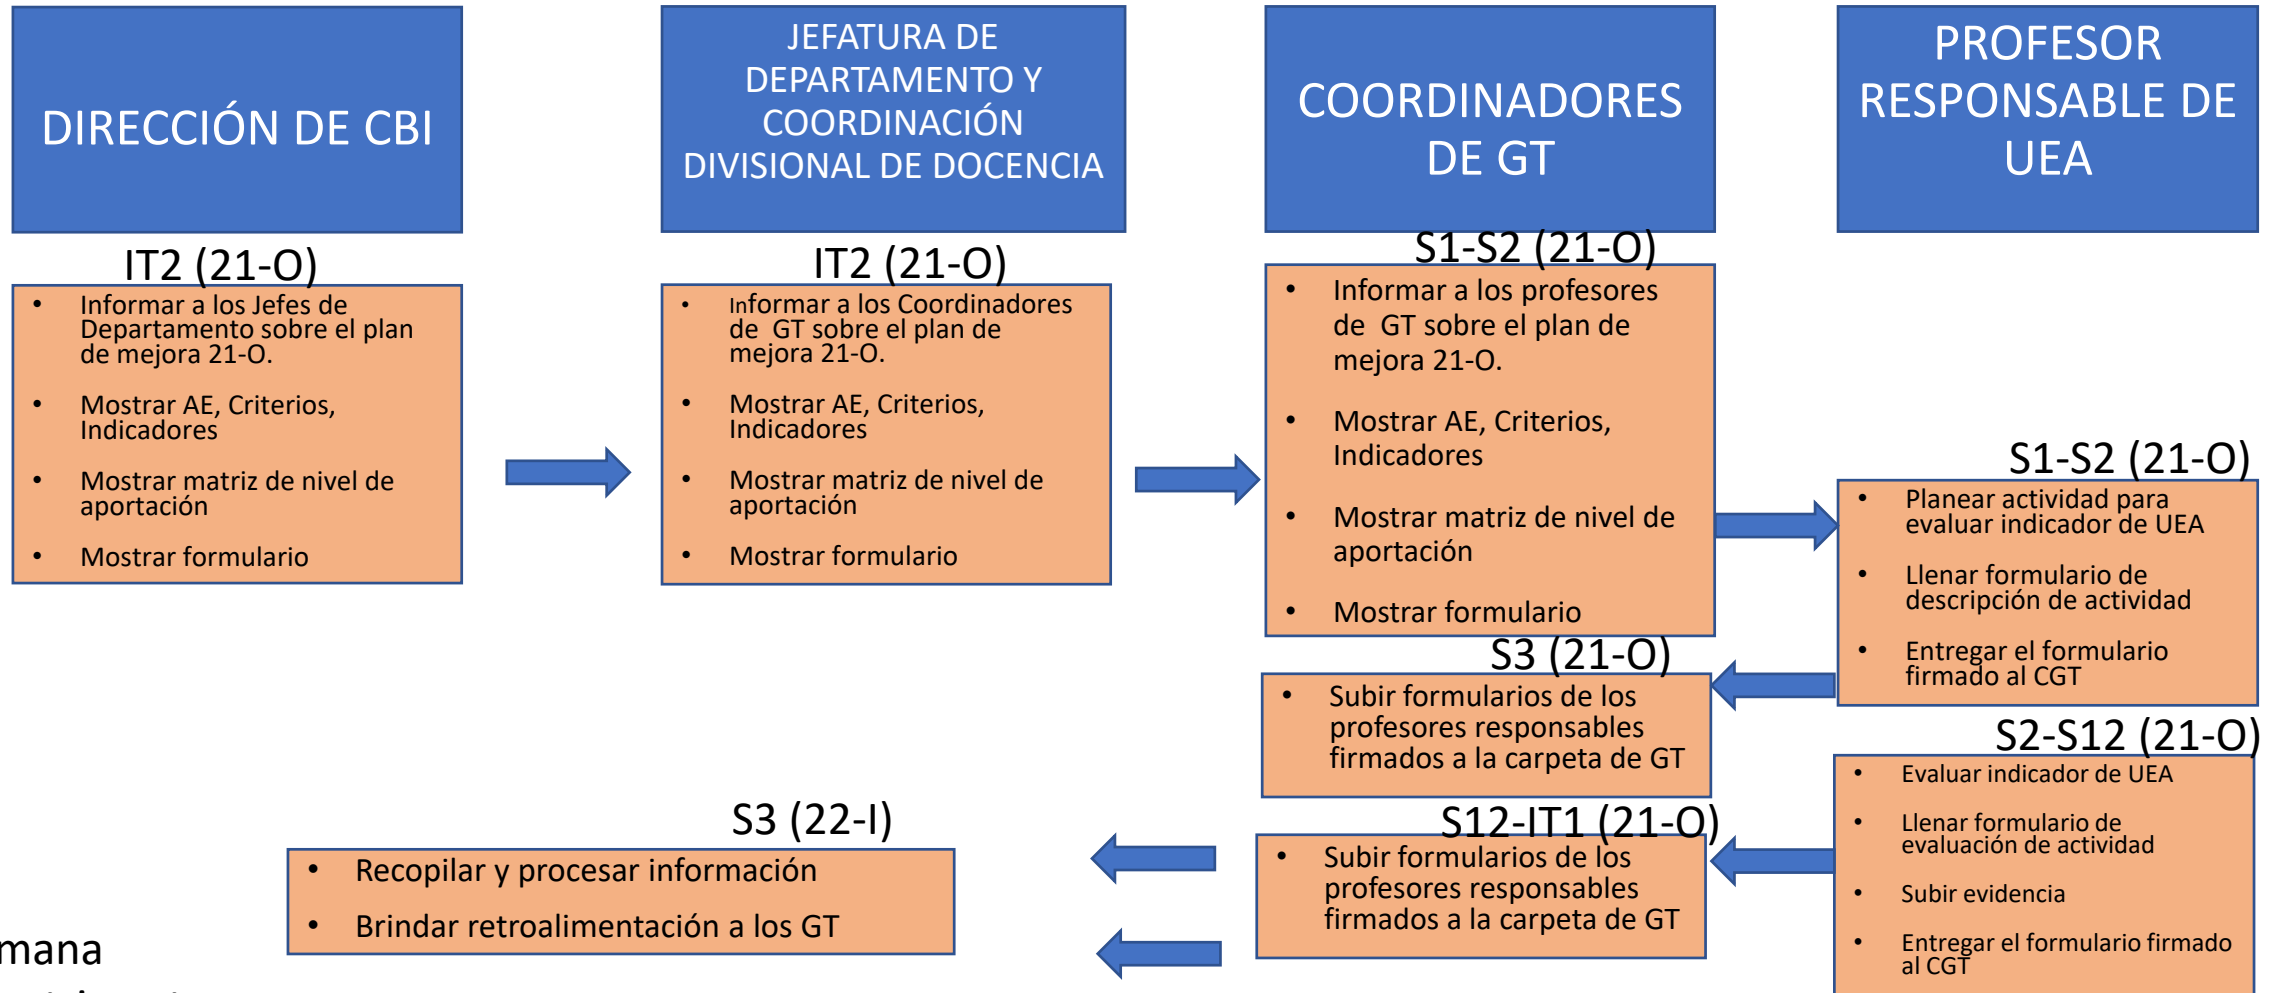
DIRECCIÓN DE CBI

JEFATURA DE DEPARTAMENTO Y COORDINACIÓN DIVISIONAL DE DOCENCIA

COORDINADORES DE GT

PROFESOR RESPONSABLE DE UEA

IT2 (21-O)

- Informar a los Jefes de Departamento sobre el plan de mejora 21-O.
- Mostrar AE, Criterios, Indicadores
- Mostrar matriz de nivel de aportación
- Mostrar formulario

IT2 (21-O)

- Informar a los Coordinadores de GT sobre el plan de mejora 21-O.
- Mostrar AE, Criterios, Indicadores
- Mostrar matriz de nivel de aportación
- Mostrar formulario

S1-S2 (21-O)

- Informar a los profesores de GT sobre el plan de mejora 21-O.
- Mostrar AE, Criterios, Indicadores
- Mostrar matriz de nivel de aportación
- Mostrar formulario

S1-S2 (21-O)

- Planear actividad para evaluar indicador de UEA
- Llenar formulario de descripción de actividad
- Entregar el formulario firmado al CGT

S3 (21-O)

- Subir formularios de los profesores responsables firmados a la carpeta de GT

S2-S12 (21-O)

- Evaluar indicador de UEA
- Llenar formulario de evaluación de actividad
- Subir evidencia
- Entregar el formulario firmado al CGT

S12-IT1 (21-O)

- Subir formularios de los profesores responsables firmados a la carpeta de GT

S3 (22-I)

- Recopilar y procesar información
- Brindar retroalimentación a los GT

mana